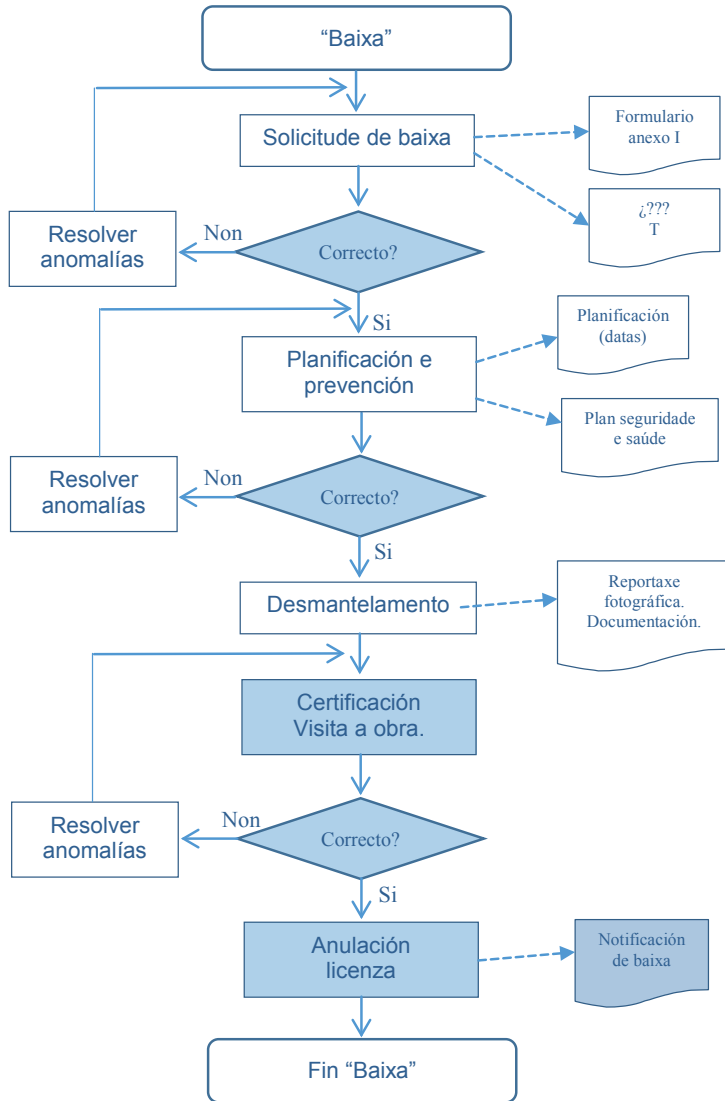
“Baixa”

Solicitude de baixa

Formulario anexo I

¿???
T

Resolver anomalías

Non

Correcto?

Si

Planificación e prevención

Planificación (datas)

Plan seguridade e saúde

Resolver anomalías

Non

Correcto?

Si

Desmantelamento

Reportaxe fotográfica. Documentación.

Certificación Visita a obra.

Resolver anomalías

Non

Correcto?

Si

Anulación licenza

Notificación de baixa

Fin “Baixa”